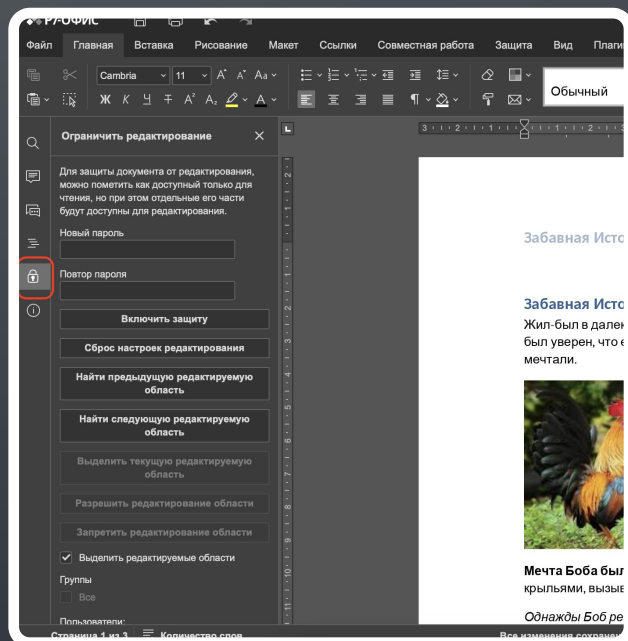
Р7-ОФИС

Файл Главная Вставка Рисование Макет Ссылки Совместная работа Защита Вид Плаги

Cambria 11 Aa

Ж К Ч

Обычный

Ограничить редактирование

Для защиты документа от редактирования, можно пометить как доступный только для чтения, но при этом отдельные его части будут доступны для редактирования.

Новый пароль

Повтор пароля

Включить защиту

Сброс настроек редактирования

Найти предыдущую редактируемую область

Найти следующую редактируемую область

Выделить текущую редактируемую область

Разрешить редактирование области

Запретить редактирование области

Выделить редактируемые области

Группы

Все

Пользователи:

Забавная Исто

Забавная Исто

Жил-был в далек был уверен, что е мечтали.

Мечта Боба был крыльями, вызы

Однажды Боб ре

Страница 1 из 3 Количество слов

Все изменения сохранен